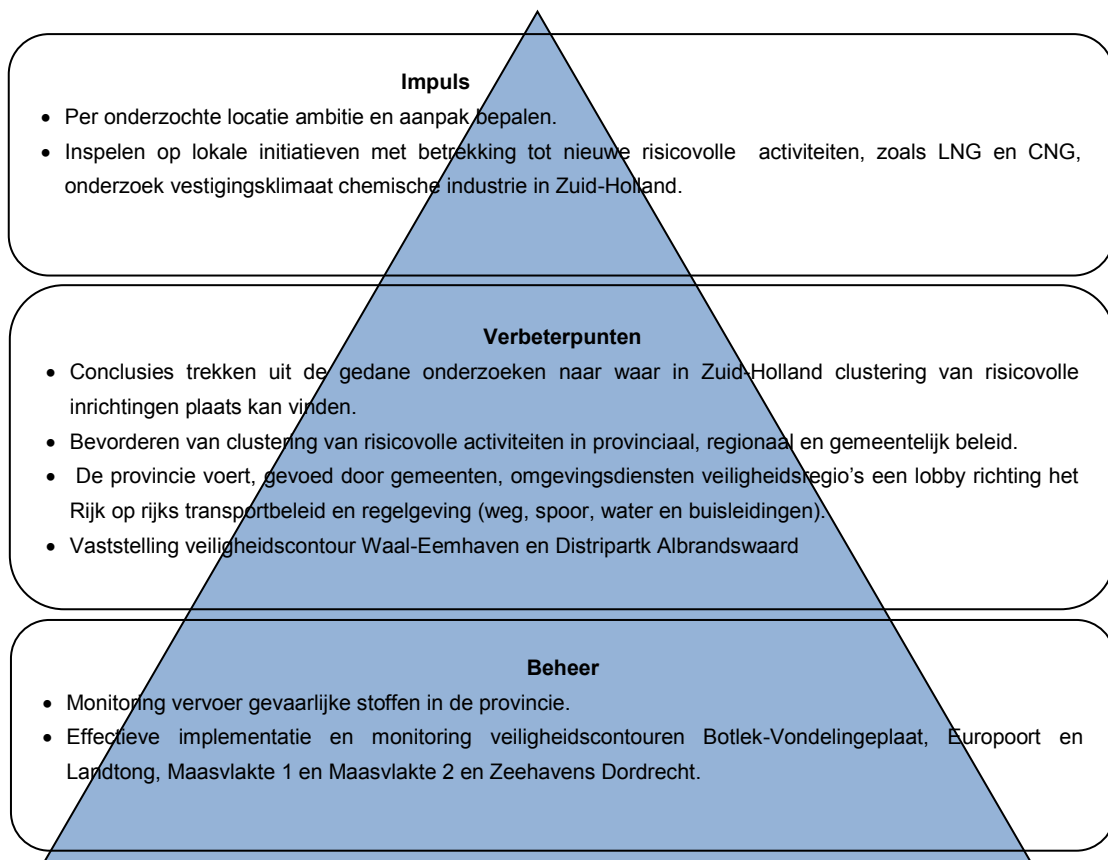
**Impuls**

- Per onderzochte locatie ambitie en aanpak bepalen.
- Inspelen op lokale initiatieven met betrekking tot nieuwe risicovolle activiteiten, zoals LNG en CNG, onderzoek vestigingsklimaat chemische industrie in Zuid-Holland.

**Verbeterpunten**

- Conclusies trekken uit de gedane onderzoeken naar waar in Zuid-Holland clustering van risicovolle inrichtingen plaats kan vinden.
- Bevorderen van clustering van risicovolle activiteiten in provinciaal, regionaal en gemeentelijk beleid.
- De provincie voert, gevoed door gemeenten, omgevingsdiensten veiligheidsregio's een lobby richting het Rijk op rijks transportbeleid en regelgeving (weg, spoor, water en buisleidingen).
- Vaststelling veiligheidscontour Waal-Eemhaven en Distripartk Albrandswaard

**Beheer**

- Monitoring vervoer gevaarlijke stoffen in de provincie.
- Effectieve implementatie en monitoring veiligheidscontouren Botlek-Vondelingeplaat, Europoort en Landtong, Maasvlakte 1 en Maasvlakte 2 en Zeehavens Dordrecht.